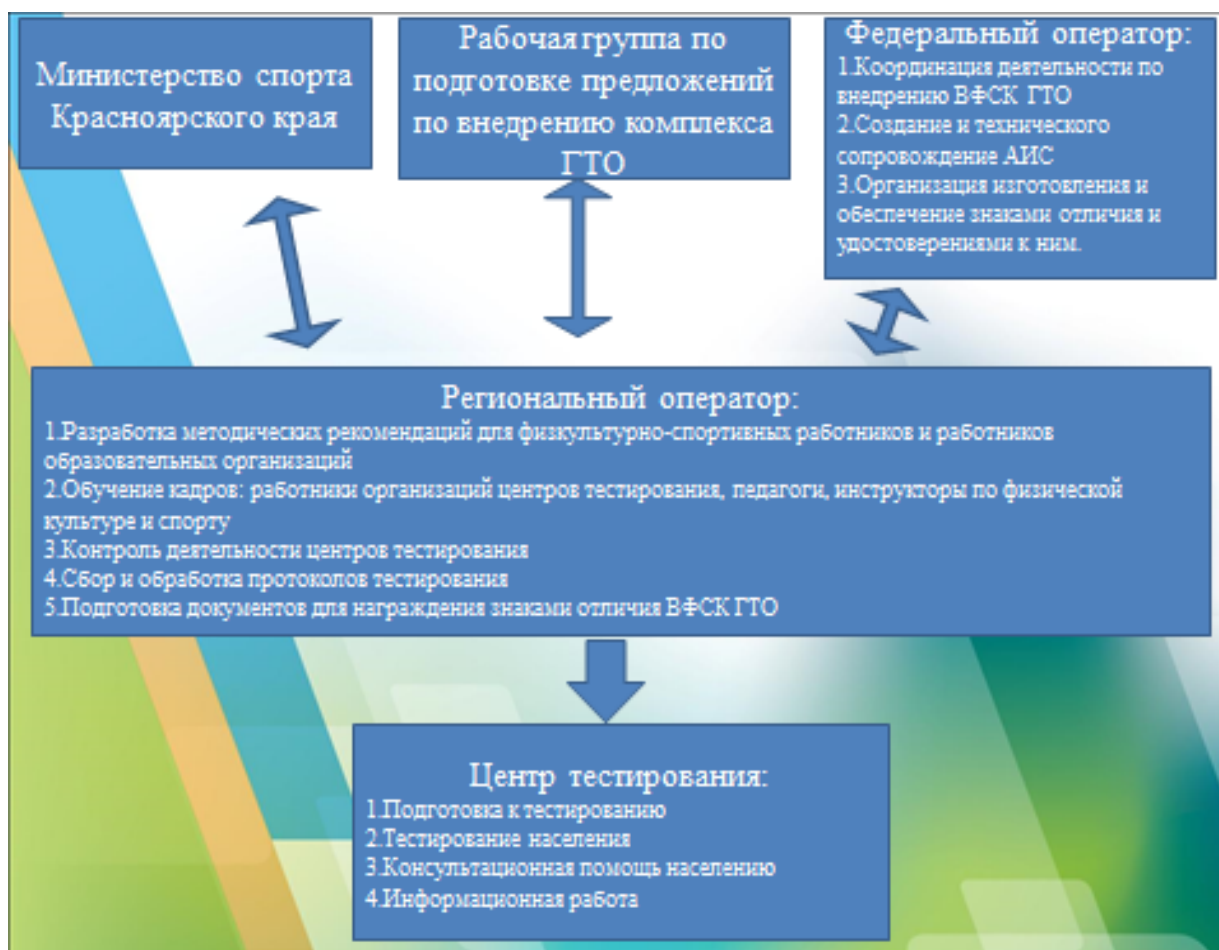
Министерство спорта Красноярского края

Рабочая группа по подготовке предложений по внедрению комплекса ГТО

Федеральный оператор:
1.Координация деятельности по внедрению ВФСК ГТО
2.Создание и технического сопровождение АИС
3.Организация изготовления и обеспечение знаками отличия и удостоверениями к ним.

Региональный оператор:
1.Разработка методических рекомендаций для физкультурно-спортивных работников и работников образовательных организаций
2.Обучение кадров: работники организаций центров тестирования, педагоги, инструкторы по физической культуре и спорту
3.Контроль деятельности центров тестирования
4.Сбор и обработка протоколов тестирования
5.Подготовка документов для награждения знаками отличия ВФСК ГТО

Центр тестирования:
1.Подготовка к тестированию
2.Тестирование населения
3.Консультационная помощь населению
4.Информационная работа